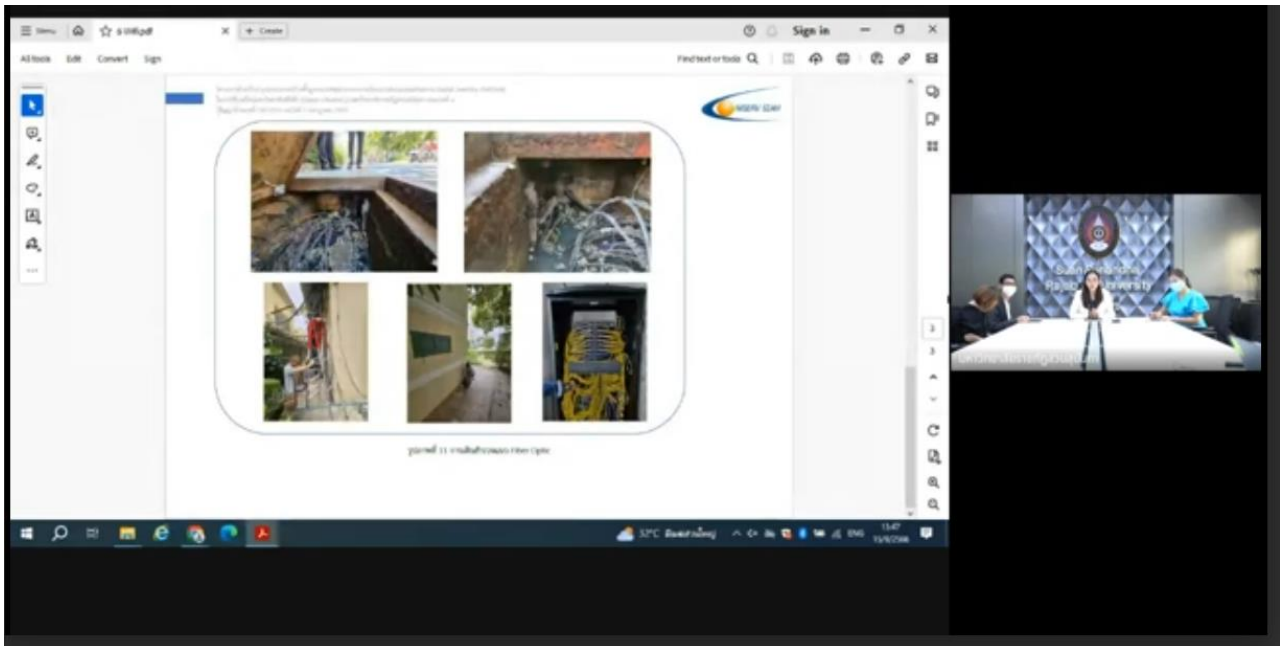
Menu
5 SMB.pdf
+ Create
Sign in
All tools Edit Convert Sign
Find text or tools
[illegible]
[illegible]
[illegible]
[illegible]
รูปภาพที่ 11 การเดินสำรวจระบบ Fiber Optic
3
3
Suan Sunandha Rajabhat University
มหาวิทยาลัยราชภัฏสวนสุนันทา
32°C ฝนตกเล็กน้อย
ENG
13:47
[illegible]